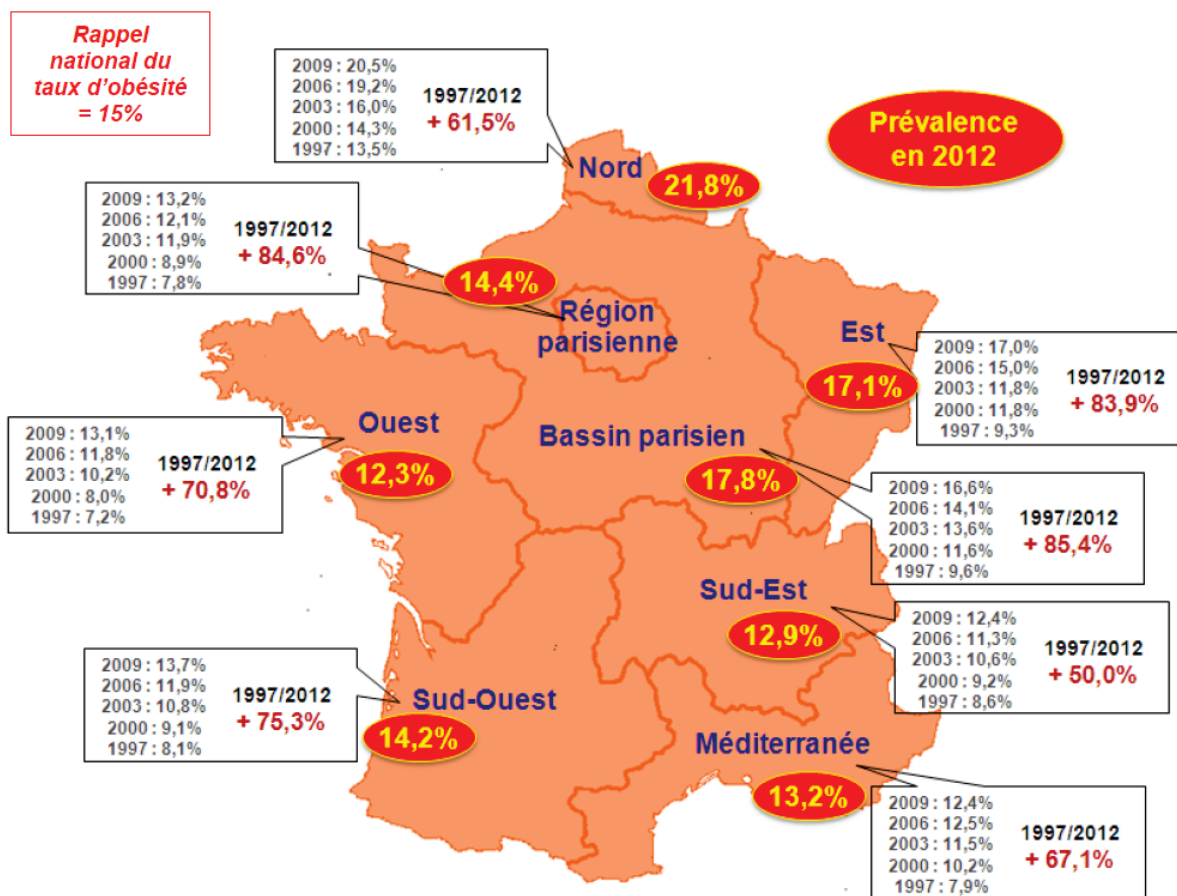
Rappel national du taux d'obésité = 15%

2009 : 20,5%
2006 : 19,2%
2003 : 16,0%
2000 : 14,3%
1997 : 13,5%
1997/2012
+ 61,5%

Prévalence en 2012

Nord
21,8%

2009 : 13,2%
2006 : 12,1%
2003 : 11,9%
2000 : 8,9%
1997 : 7,8%
1997/2012
+ 84,6%

14,4%
Région parisienne

Est
17,1%

2009 : 17,0%
2006 : 15,0%
2003 : 11,8%
2000 : 11,8%
1997 : 9,3%
1997/2012
+ 83,9%

2009 : 13,1%
2006 : 11,8%
2003 : 10,2%
2000 : 8,0%
1997 : 7,2%
1997/2012
+ 70,8%

Ouest
12,3%

Bassin parisien
17,8%

2009 : 16,6%
2006 : 14,1%
2003 : 13,6%
2000 : 11,6%
1997 : 9,6%
1997/2012
+ 85,4%

Sud-Est
12,9%

2009 : 12,4%
2006 : 11,3%
2003 : 10,6%
2000 : 9,2%
1997 : 8,6%
1997/2012
+ 50,0%

2009 : 13,7%
2006 : 11,9%
2003 : 10,8%
2000 : 9,1%
1997 : 8,1%
1997/2012
+ 75,3%

Sud-Ouest
14,2%

Méditerranée
13,2%

2009 : 12,4%
2006 : 12,5%
2003 : 11,5%
2000 : 10,2%
1997 : 7,9%
1997/2012
+ 67,1%